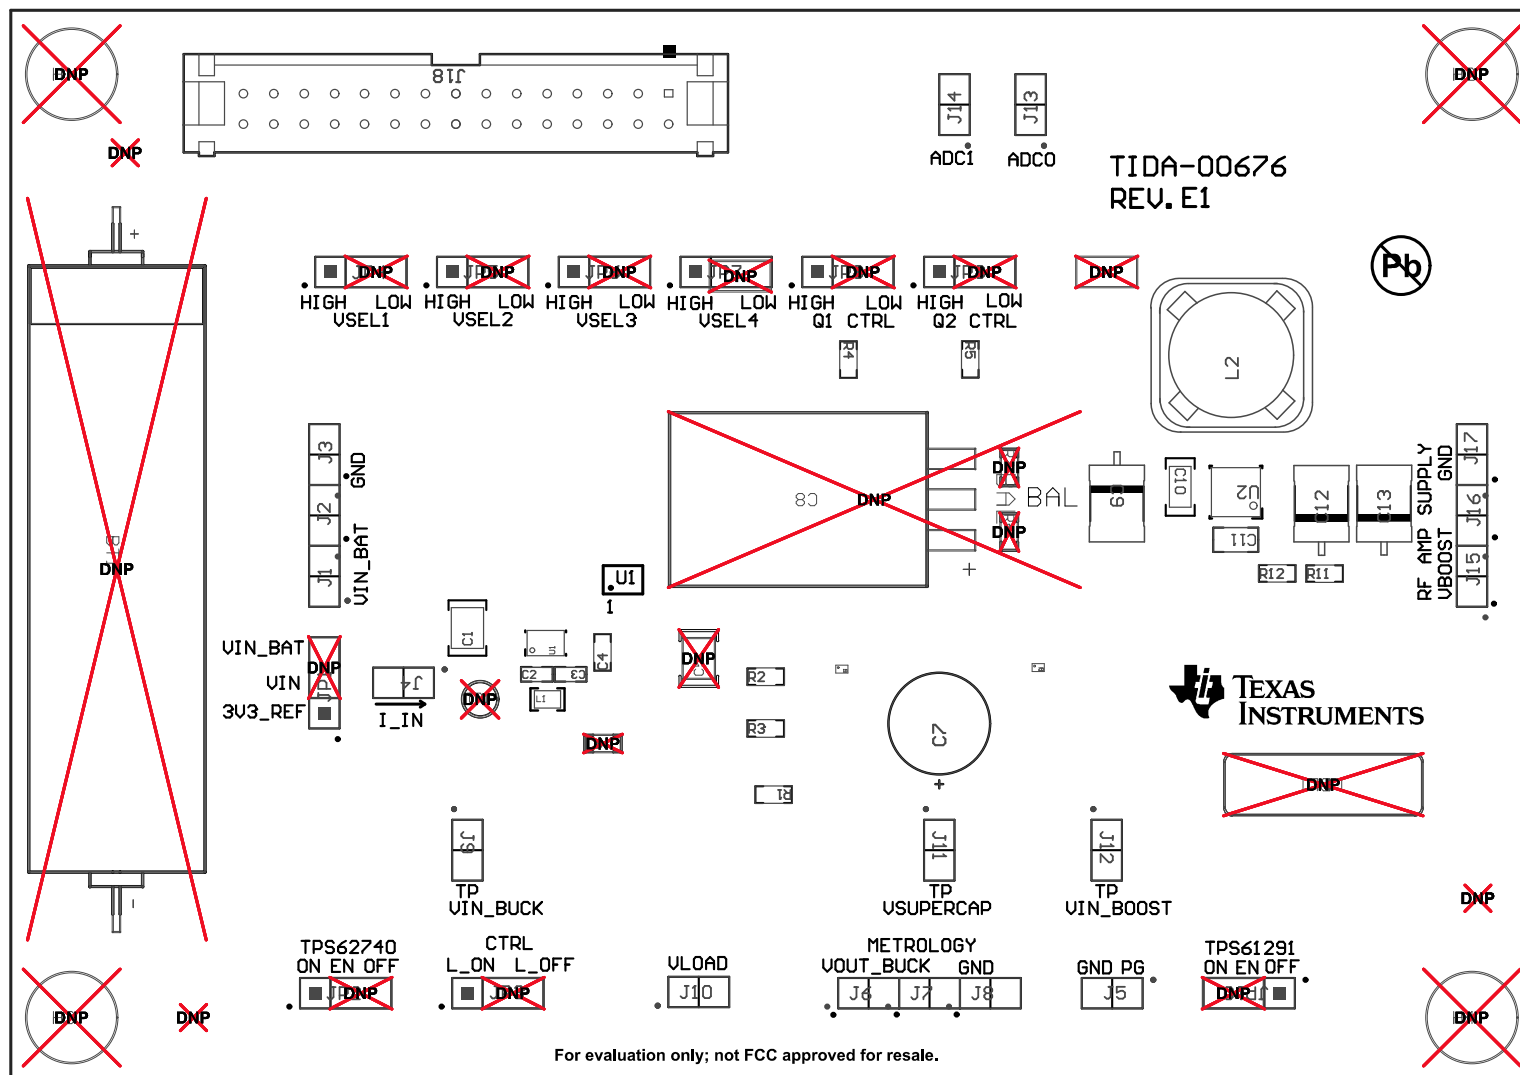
DNP
DNP
J18
J14
J13
ADC1
ADC0
DNP
TIDA-00676
REV. E1
+
DNP
DNP
DNP
DNP
DNP
DNP
DNP
HIGH LOW
VSEL1
HIGH LOW
VSEL2
HIGH LOW
VSEL3
HIGH LOW
VSEL4
HIGH LOW
Q1 CTRL
HIGH LOW
Q2 CTRL
R4
R5
L2
J3
GND
J2
J1
VIN_BAT
DNP
C8
DNP
DNP
BAL
C9
C10
U2
C12
C13
C11
J17
GND
SUPPLY
J16
AMP
RF
VBOOST
J15
R12
R11
U1
1
C1
+
VIN_BAT
DNP
VIN
3V3_REF
J4
I_IN
DNP
C2
C3
C4
L1
DNP
R2
R3
DNP
C7
+
R1
Texas Instruments
DNP
J9
TP
VIN_BUCK
J11
TP
VSUPERCAP
J12
TP
VIN_BOOST
DNP
DNP
DNP
TPS62740
ON EN OFF
DNP
CTRL
L_ON L_OFF
DNP
VLOAD
J10
METROLOGY
VOUT_BUCK GND
J6
J7
J8
GND PG
J5
TPS61291
ON EN OFF
DNP
DNP
For evaluation only; not FCC approved for resale.